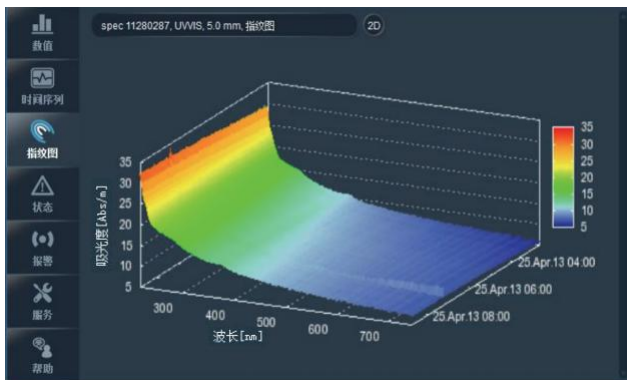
数值
时间序列
指纹图
状态
报警
服务
帮助

spec 11280287, UVVIS, 5.0 mm, 指纹图
2D

35
30
25
20
15
10
5

吸光度[Abs/m]

35
30
25
20
15
10
5

300
400
500
600
700
波长[nm]

25.Apr.13 04:00
25.Apr.13 06:00
25.Apr.13 08:00